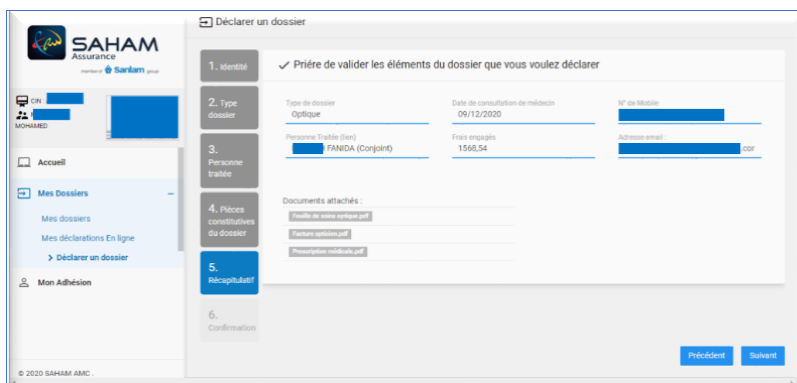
SAHAM
Assurance
member of Sanlam group

CIN : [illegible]
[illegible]
MOHAMED

Accueil

Mes Dossiers –

Mes dossiers
Mes déclarations En ligne
> Déclarer un dossier

Mon Adhésion

© 2020 SAHAM AMC .

Déclarer un dossier

1. Identité

2. Type dossier

3. Personne traitée

4. Pièces constitutives du dossier

5. Récapitulatif

6. Confirmation

✓ Priére de valider les éléments du dossier que vous voulez déclarer

Type de dossier
Optique

Date de consultation de médecin
09/12/2020

N° de Mobile
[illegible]

Personne Traitée (lien)
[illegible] FANIDA (Conjoint)

Frais engagés
1568,54

Adresse email :
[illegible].cor

Documents attachés :
Feuille de soins optique.pdf
Facture opticien.pdf
Prescription médicale.pdf

Précédent
Suivant